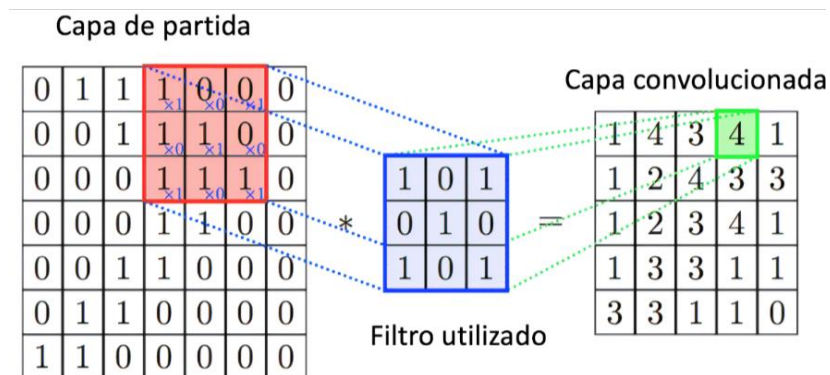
Capa de partida

| 0 | 1 | 1 | $1_{\times 1}$ | $0_{\times 0}$ | $0_{\times 1}$ | 0 |
|---|---|---|---|---|---|---|
| 0 | 0 | 1 | $1_{\times 0}$ | $1_{\times 1}$ | $0_{\times 0}$ | 0 |
| 0 | 0 | 0 | $1_{\times 1}$ | $1_{\times 0}$ | $1_{\times 1}$ | 0 |
| 0 | 0 | 0 | 1 | 1 | 0 | 0 |
| 0 | 0 | 1 | 1 | 0 | 0 | 0 |
| 0 | 1 | 1 | 0 | 0 | 0 | 0 |
| 1 | 1 | 0 | 0 | 0 | 0 | 0 |

*

| 1 | 0 | 1 |
|---|---|---|
| 0 | 1 | 0 |
| 1 | 0 | 1 |

Filtro utilizado

=

Capa convolucionada

| 1 | 4 | 3 | 4 | 1 |
|---|---|---|---|---|
| 1 | 2 | 4 | 3 | 3 |
| 1 | 2 | 3 | 4 | 1 |
| 1 | 3 | 3 | 1 | 1 |
| 3 | 3 | 1 | 1 | 0 |